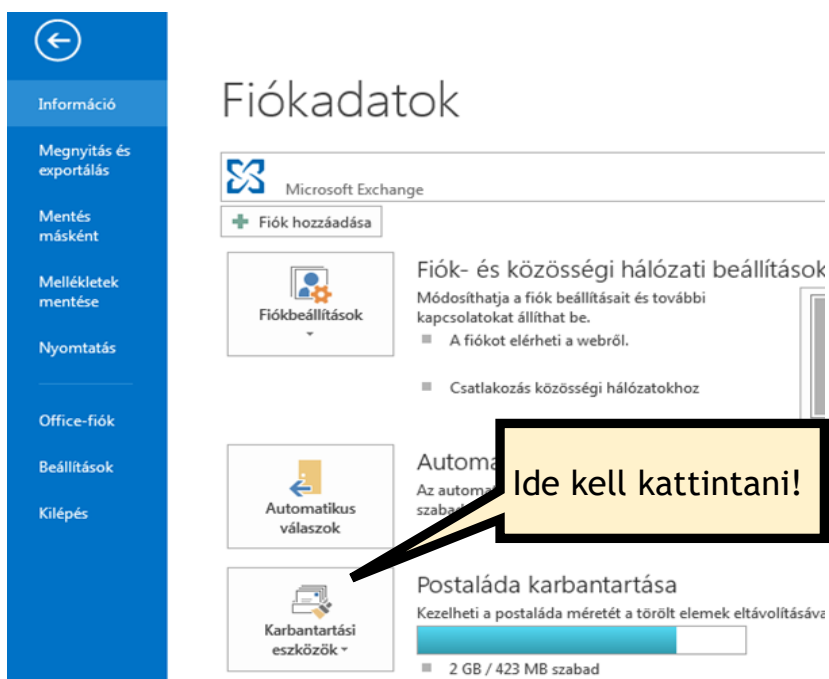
Információ

Megnyitás és exportálás

Mentés másként

Mellékletek mentése

Nyomtatás

Office-fiók

Beállítások

Kilépés

Fiókadatok

Microsoft Exchange

Fiók hozzáadása

Fiókbeállítások

Fiók- és közösségi hálózati beállítások

Módosíthatja a fiók beállításait és további kapcsolatokat állíthat be.

A fiókot elérheti a webről.

Csatlakozás közösségi hálózatokhoz

Automatikus válaszok

Automa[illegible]

Az automa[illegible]

szaba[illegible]

Ide kell kattintani!

Karbantartási eszközök

Postaláda karbantartása

Kezelheti a postaláda méretét a törölt elemek eltávolításáva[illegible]

2 GB / 423 MB szabad